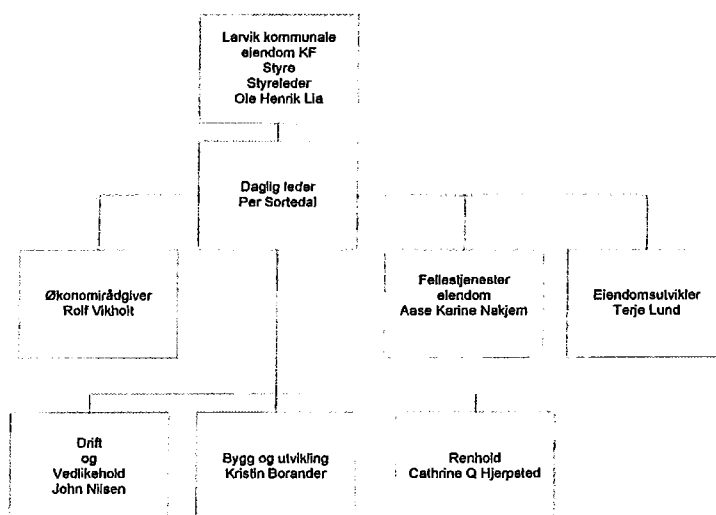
Larvik kommunale eiendom KF
Styre
Styreleder
Ole Henrik Lia

Daglig leder
Per Sortedal

Økonomirådgiver
Rolf Vikholt

Fellestjenester eiendom
Aase Karine Nakjem

Eiendomsutvikler
Terje Lund

Drift og Vedlikehold
John Nilsen

Bygg og utvikling
Kristin Borander

Renhold
Cathrine Q Hjerpsted